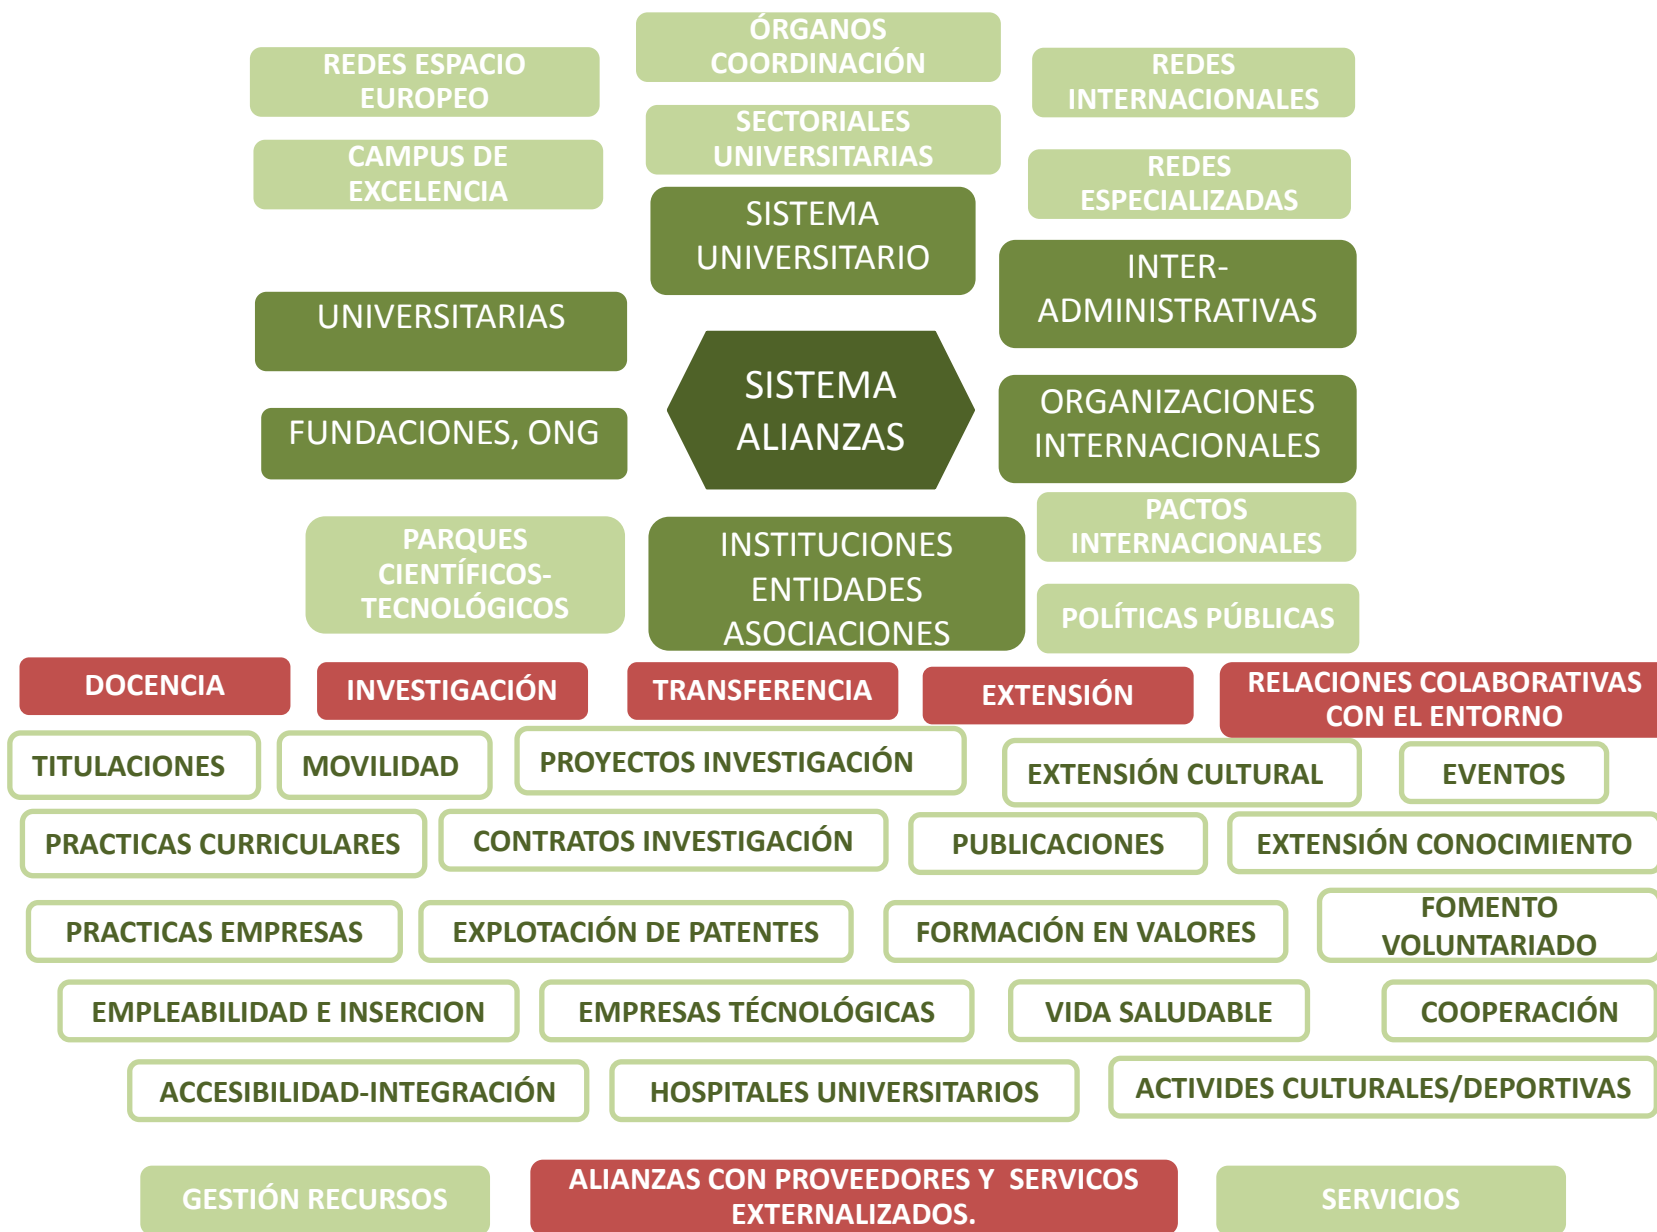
REDES ESPACIO EUROPEO

ÓRGANOS COORDINACIÓN

REDES INTERNACIONALES

CAMPUS DE EXCELENCIA

SECTORIALES UNIVERSITARIAS

REDES ESPECIALIZADAS

SISTEMA UNIVERSITARIO

INTER-ADMINISTRATIVAS

UNIVERSITARIAS

SISTEMA ALIANZAS

FUNDACIONES, ONG

ORGANIZACIONES INTERNACIONALES

PACTOS INTERNACIONALES

PARQUES CIENTÍFICOS-TECNOLÓGICOS

INSTITUCIONES ENTIDADES ASOCIACIONES

POLÍTICAS PÚBLICAS

DOCENCIA

INVESTIGACIÓN

TRANSFERENCIA

EXTENSIÓN

RELACIONES COLABORATIVAS CON EL ENTORNO

TITULACIONES

MOVILIDAD

PROYECTOS INVESTIGACIÓN

EXTENSIÓN CULTURAL

EVENTOS

PRACTICAS CURRICULARES

CONTRATOS INVESTIGACIÓN

PUBLICACIONES

EXTENSIÓN CONOCIMIENTO

PRACTICAS EMPRESAS

EXPLOTACIÓN DE PATENTES

FORMACIÓN EN VALORES

FOMENTO VOLUNTARIADO

EMPLEABILIDAD E INSERCION

EMPRESAS TÉCNOLÓGICAS

VIDA SALUDABLE

COOPERACIÓN

ACCESIBILIDAD-INTEGRACIÓN

HOSPITALES UNIVERSITARIOS

ACTIVIDES CULTURALES/DEPORTIVAS

GESTIÓN RECURSOS

ALIANZAS CON PROVEEDORES Y SERVICOS EXTERNALIZADOS.

SERVICIOS